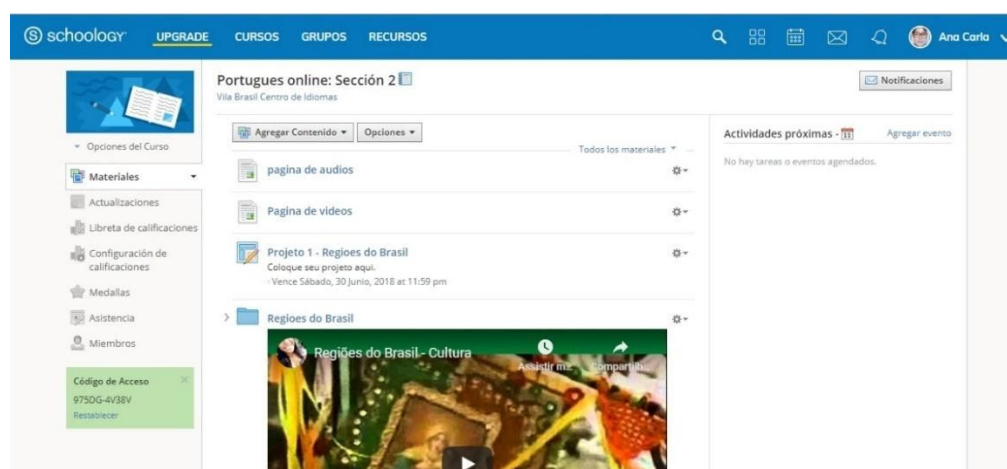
schoology UPGRADE CURSOS GRUPOS RECURSOS Ana Carla

Portugues online: Sección 2
Vila Brasil Centro de Idiomas

Notificaciones

Opciones del Curso

Materiales

Actualizaciones

Libreta de calificaciones

Configuración de calificaciones

Medallas

Asistencia

Miembros

Código de Acceso
975DG-4V38V
Restablecer

Agregar Contenido ▾ Opciones ▾

Todos los materiales ▾

pagina de audios

Pagina de videos

Projeto 1 - Regioes do Brasil
Coloque seu projeto aqui.
Vence Sábado, 30 Junio, 2018 at 11:59 pm

Regioes do Brasil

Regiões do Brasil - Cultura
Assistir m...
Compartilh...

Actividades próximas -
Agregar evento
No hay tareas o eventos agendados.